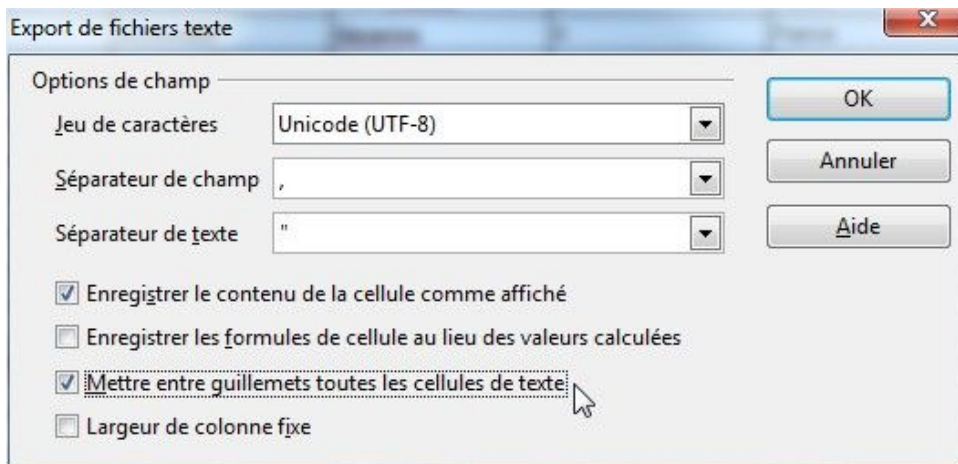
Export de fichiers texte

Options de champ

Jeu de caractères Unicode (UTF-8)

Séparateur de champ ,

Séparateur de texte "

Enregistrer le contenu de la cellule comme affiché

Enregistrer les formules de cellule au lieu des valeurs calculées

Mettre entre guillemets toutes les cellules de texte

Largeur de colonne fixe

OK

Annuler

Aide